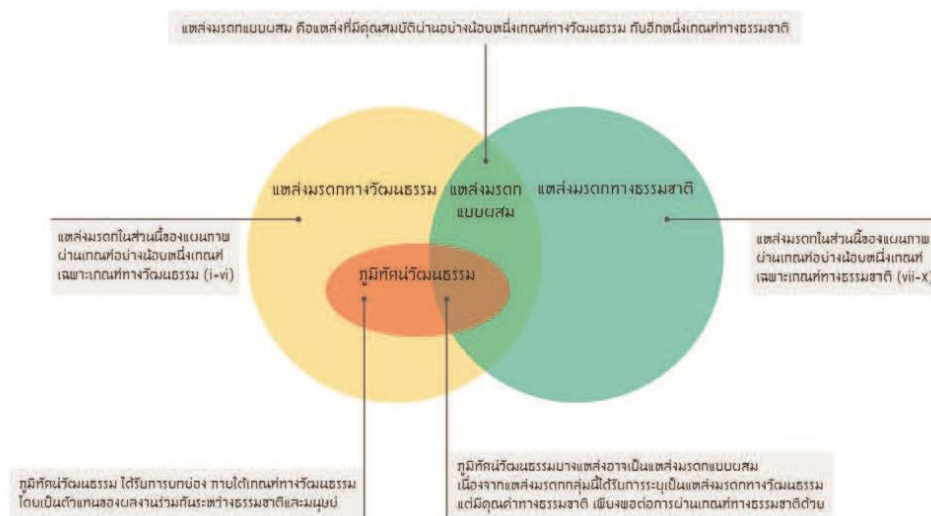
แหล่งมรดกแบบผสม คือแหล่งที่มีคุณสมบัติผ่านอย่างน้อยหนึ่งเกณฑ์ทางวัฒนธรรม กับอีกหนึ่งเกณฑ์ทางธรรมชาติ

แหล่งมรดกทางวัฒนธรรม

แหล่งมรดกแบบผสม

แหล่งมรดกทางธรรมชาติ

แหล่งมรดกในส่วนนี้ของแผนภาพ ผ่านเกณฑ์อย่างน้อยหนึ่งเกณฑ์ เฉพาะเกณฑ์ทางวัฒนธรรม (i-vi)

ภูมิทัศน์วัฒนธรรม

แหล่งมรดกในส่วนนี้ของแผนภาพ ผ่านเกณฑ์อย่างน้อยหนึ่งเกณฑ์ เฉพาะเกณฑ์ทางธรรมชาติ (vii-x)

ภูมิทัศน์วัฒนธรรม ได้รับการยกย่อง ภายใต้เกณฑ์ทางวัฒนธรรม โดยเป็นตัวแทนของผลงานร่วมกันระหว่างธรรมชาติและมนุษย์

ภูมิทัศน์วัฒนธรรมบางแหล่งอาจเป็นแหล่งมรดกแบบผสม เนื่องจากแหล่งมรดกกลุ่มนี้ได้รับการระบุเป็นแหล่งมรดกทางวัฒนธรรม แต่มีคุณค่าทางธรรมชาติ เพียงพอต่อการผ่านเกณฑ์ทางธรรมชาติด้วย